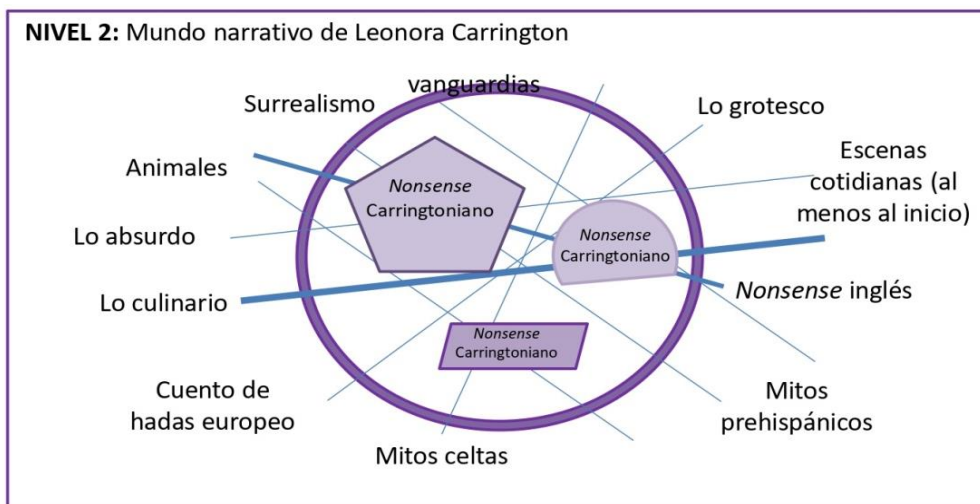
**NIVEL 2:** Mundo narrativo de Leonora Carrington

Surrealismo

vanguardias

Lo grotesco

Animales

Escenas cotidianas (al menos al inicio)

Lo absurdo

*Nonsense* Carringtoniano

*Nonsense* Carringtoniano

Lo culinario

*Nonsense* inglés

*Nonsense* Carringtoniano

Cuento de hadas europeo

Mitos prehispánicos

Mitos celtas